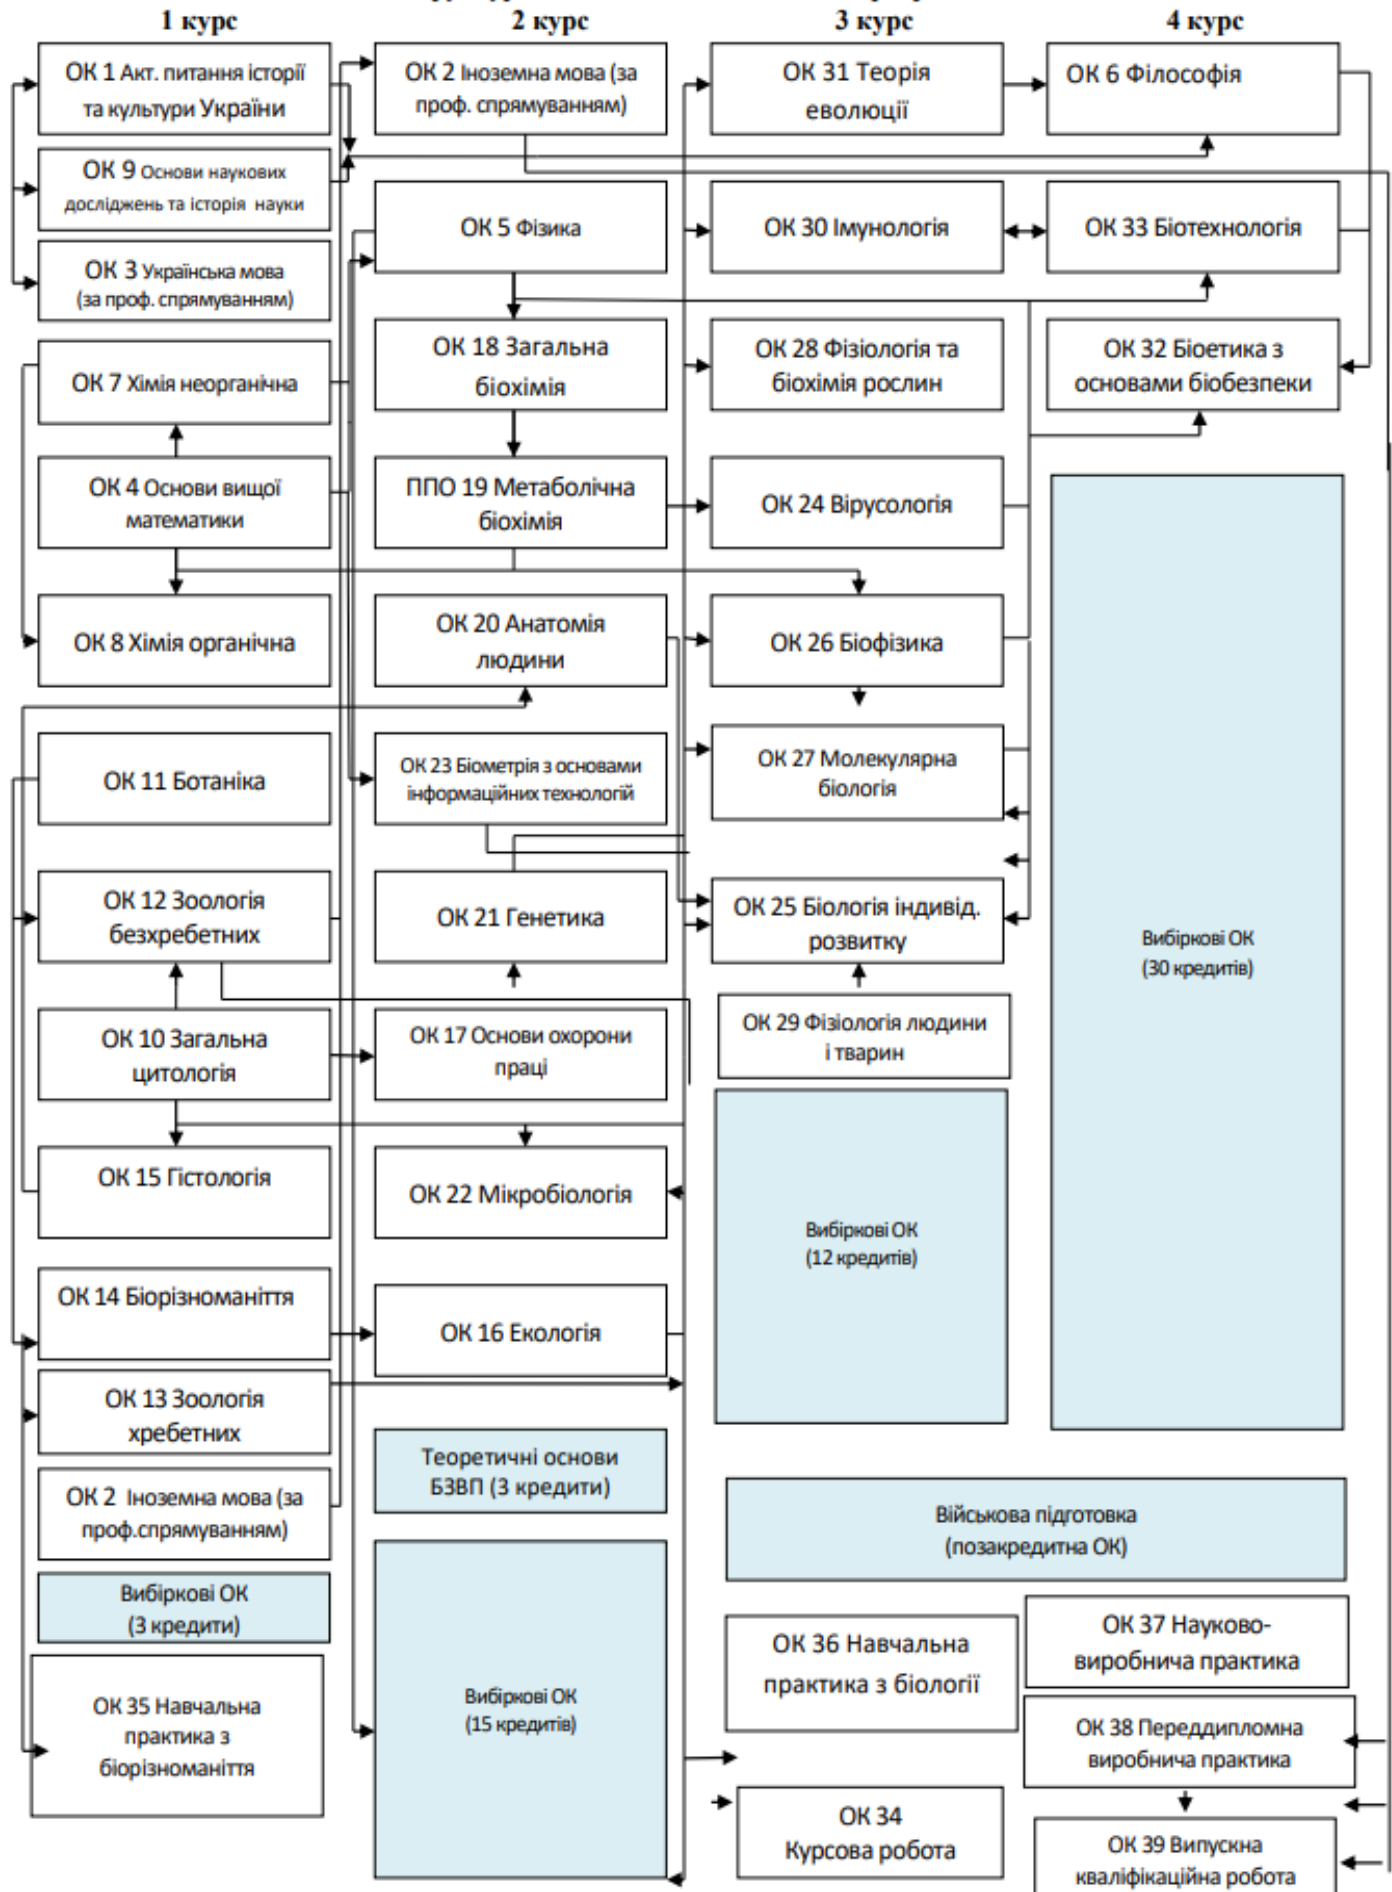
1 курс

ОК 1 Акт. питання історії та культури України

ОК 9 Основи наукових досліджень та історія науки

ОК 3 Українська мова (за проф. спрямуванням)

ОК 7 Хімія неорганічна

ОК 4 Основи вищої математики

ОК 8 Хімія органічна

ОК 11 Ботаніка

ОК 12 Зоологія безхребетних

ОК 10 Загальна цитологія

ОК 15 Гістологія

ОК 14 Біорізноманіття

ОК 13 Зоологія хребетних

ОК 2 Іноземна мова (за проф.спрямуванням)

Вибіркові ОК (3 кредити)

ОК 35 Навчальна практика з біорізноманіття

2 курс

ОК 2 Іноземна мова (за проф. спрямуванням)

ОК 5 Фізика

ОК 18 Загальна біохімія

ППО 19 Метаболічна біохімія

ОК 20 Анатомія людини

ОК 23 Біометрія з основами інформаційних технологій

ОК 21 Генетика

ОК 17 Основи охорони праці

ОК 22 Мікробіологія

ОК 16 Екологія

Теоретичні основи БЗВП (3 кредити)

Вибіркові ОК (15 кредитів)

3 курс

ОК 31 Теорія еволюції

ОК 30 Імунологія

ОК 28 Фізіологія та біохімія рослин

ОК 24 Вірусологія

ОК 26 Біофізика

ОК 27 Молекулярна біологія

ОК 25 Біологія індивід. розвитку

ОК 29 Фізіологія людини і тварин

Вибіркові ОК (12 кредитів)

4 курс

ОК 6 Філософія

ОК 33 Біотехнологія

ОК 32 Біоетика з основами біобезпеки

Вибіркові ОК (30 кредитів)

Військова підготовка (позакредитна ОК)

ОК 36 Навчальна практика з біології

ОК 37 Науково-виробнича практика

ОК 38 Переддипломна виробнича практика

ОК 34 Курсова робота

ОК 39 Випускна кваліфікаційна робота